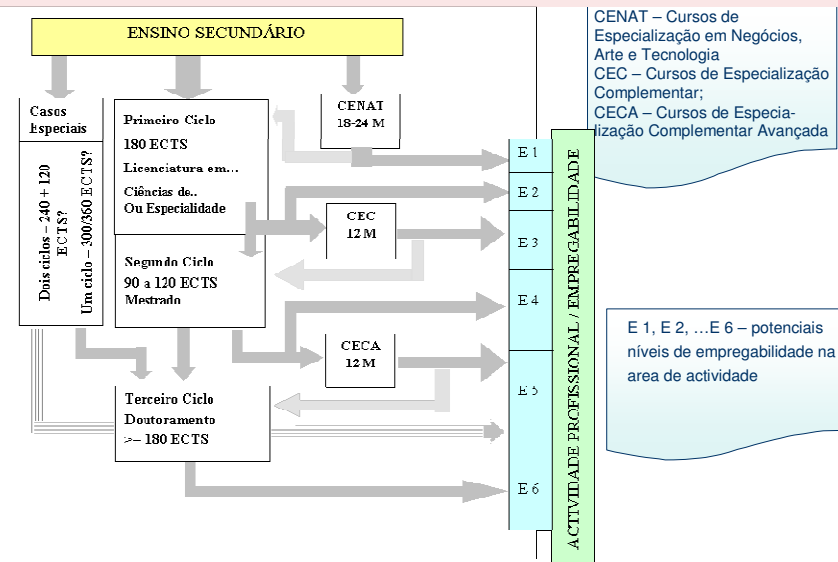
ENSINO SECUNDÁRIO

Casos Especiais

Dois ciclos – 240 + 120 ECTS?

Um ciclo – 300/360 ECTS?

Primeiro Ciclo
180 ECTS
Licenciatura em…
Ciências de..
Ou Especialidade

Segundo Ciclo
90 a 120 ECTS
Mestrado

CENAT
18-24 M

CEC
12 M

CECA
12 M

Terceiro Ciclo
Doutoramento
>– 180 ECTS

E 1
E 2
E 3
E 4
E 5
E 6

ACTIVIDADE PROFESSIONAL / EMPREGABILIDADE

CENAT – Cursos de Especialização em Negócios, Arte e Tecnologia
CEC – Cursos de Especialização Complementar;
CECA – Cursos de Especialização Complementar Avançada

E 1, E 2, …E 6 – potenciais níveis de empregabilidade na area de actividade